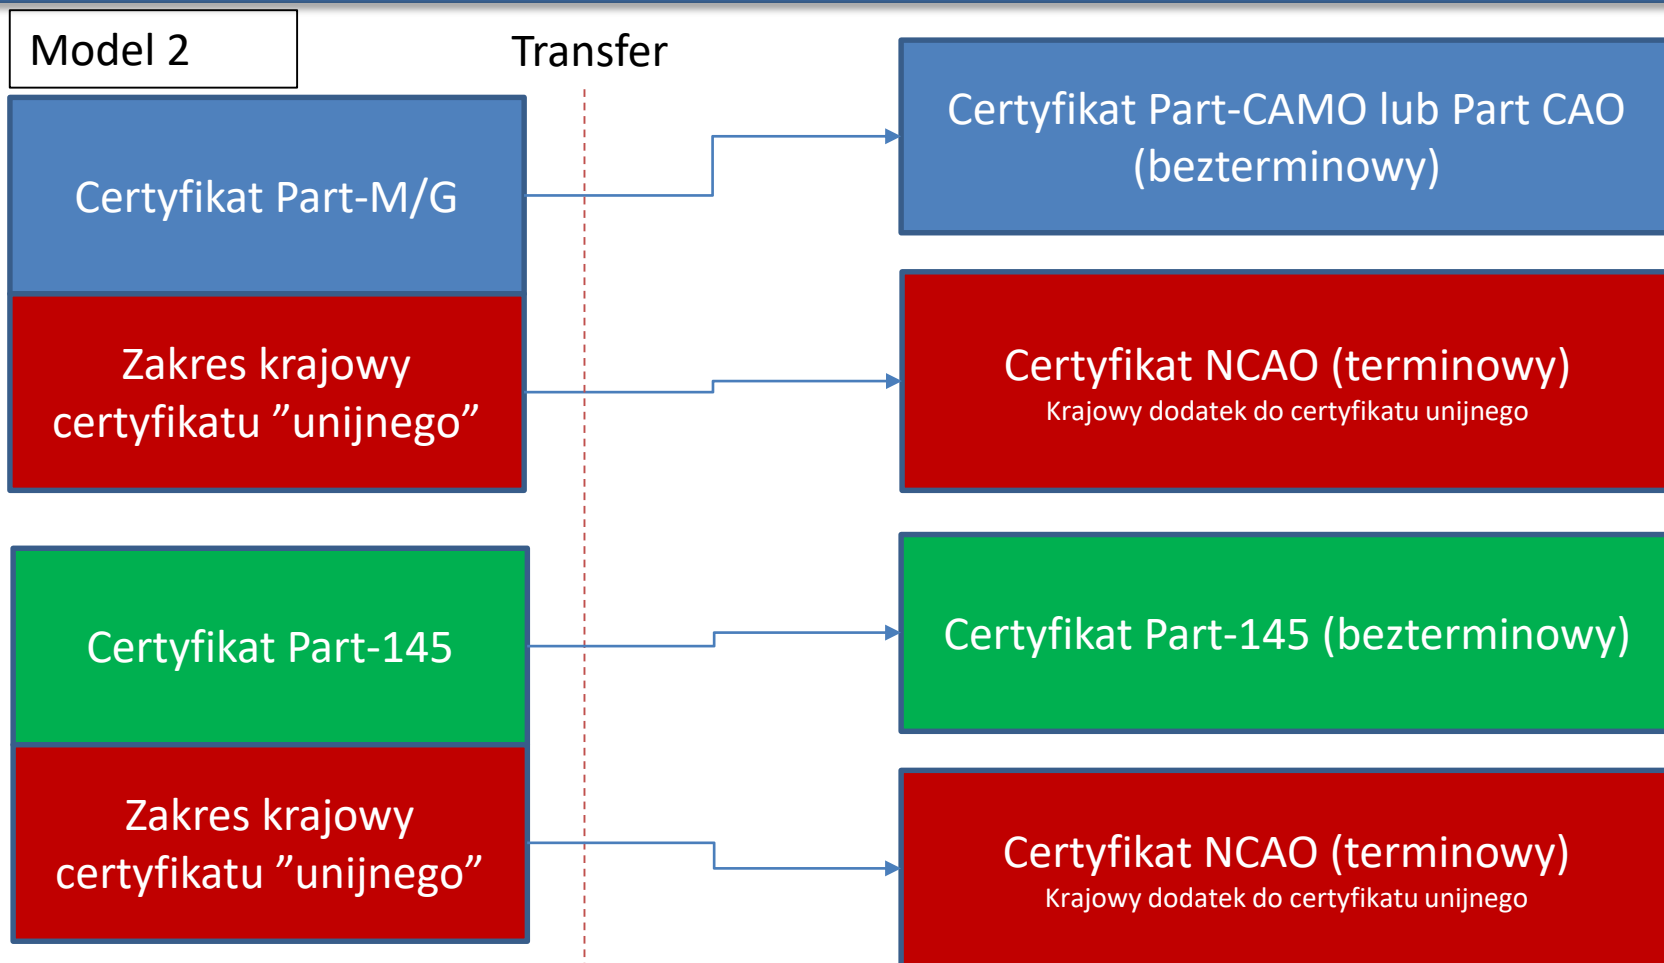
Model 2

Transfer

Certyfikat Part-M/G

Zakres krajowy certyfikatu ”unijnego”

Certyfikat Part-145

Zakres krajowy certyfikatu ”unijnego”

Certyfikat Part-CAMO lub Part CAO (bezterminowy)

Certyfikat NCAO (terminowy)
Krajowy dodatek do certyfikatu unijnego

Certyfikat Part-145 (bezterminowy)

Certyfikat NCAO (terminowy)
Krajowy dodatek do certyfikatu unijnego